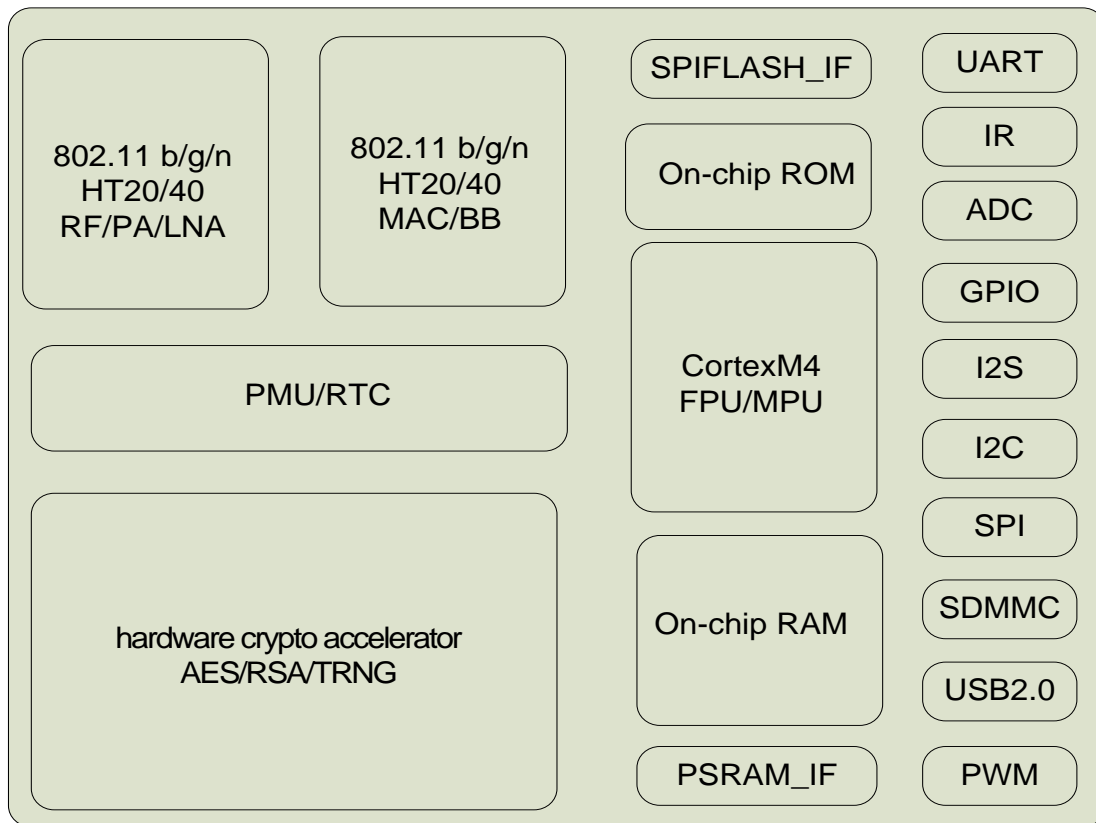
802.11 b/g/n
HT20/40
RF/PA/LNA

802.11 b/g/n
HT20/40
MAC/BB

SPIFLASH_IF

UART

On-chip ROM

IR

ADC

CortexM4
FPU/MPU

GPIO

I2S

PMU/RTC

I2C

SPI

hardware crypto accelerator
AES/RSA/TRNG

On-chip RAM

SDMMC

USB2.0

PSRAM_IF

PWM